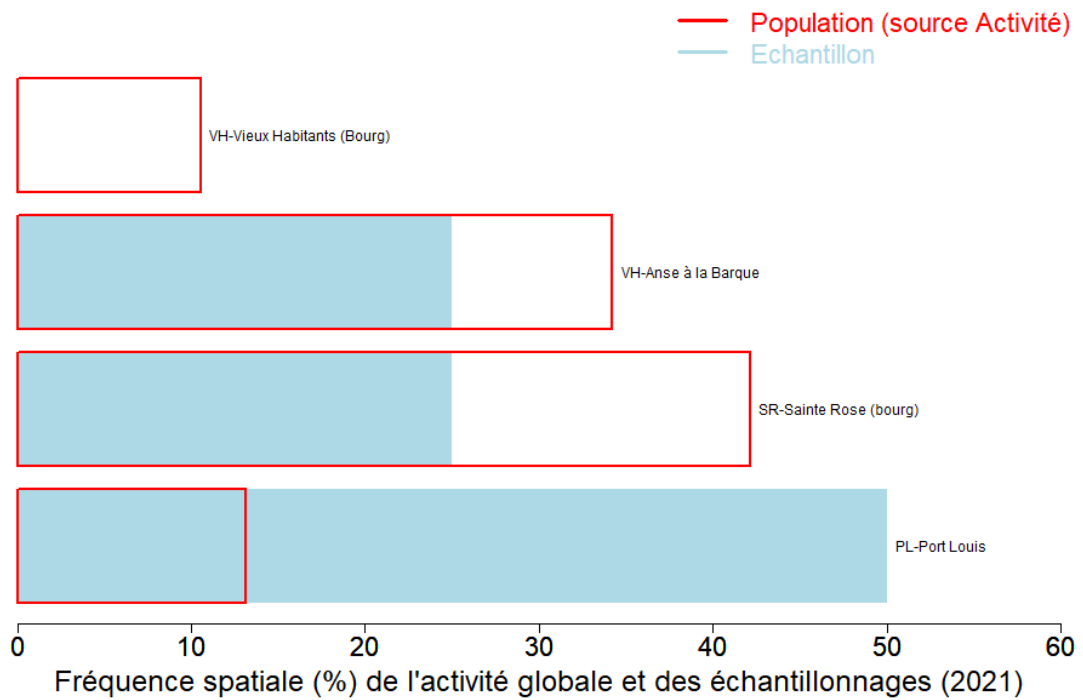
Population (source Activité)
Echantillon

VH-Vieux Habitants (Bourg)

VH-Anse à la Barque

SR-Sainte Rose (bourg)

PL-Port Louis

0 10 20 30 40 50 60

Fréquence spatiale (%) de l'activité globale et des échantillonnages (2021)